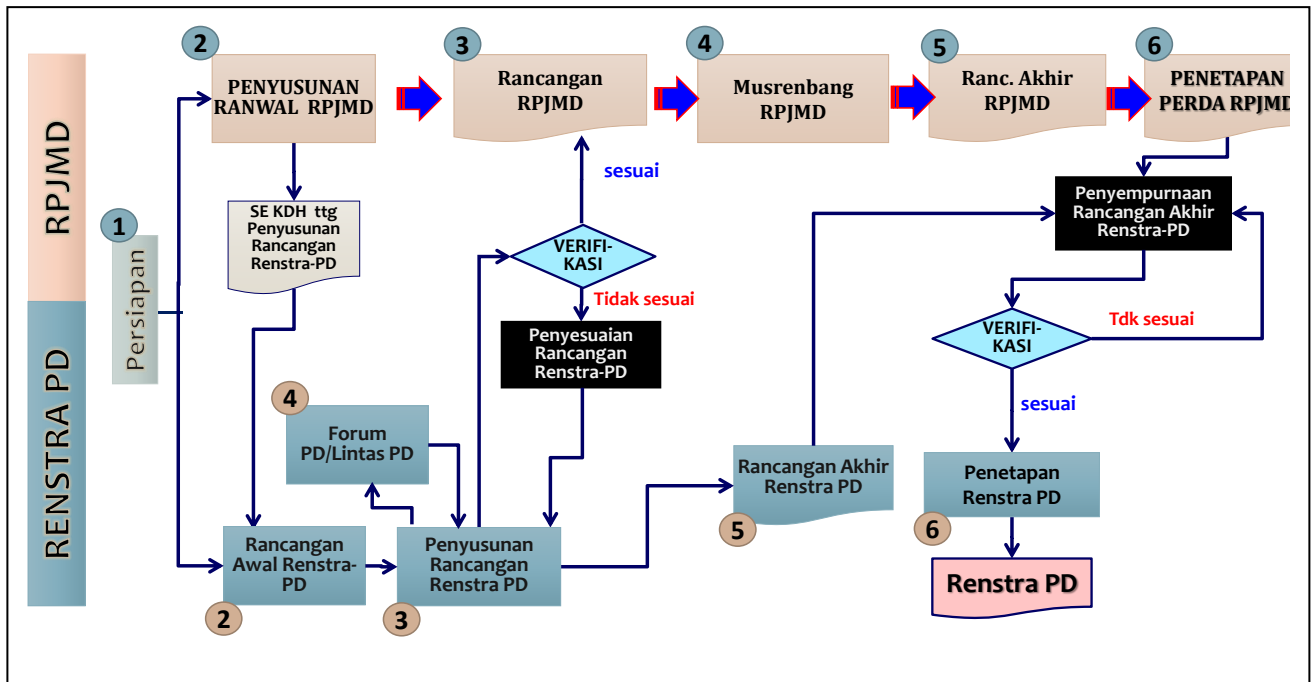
RPJMD

RENSTRA PD

1

Persiapan

2

PENYUSUNAN RANWAL RPJMD

3

Rancangan RPJMD

4

Musrenbang RPJMD

5

Ranc. Akhir RPJMD

6

PENETAPAN PERDA RPJMD

SE KDH ttg Penyusunan Rancangan Renstra-PD

sesuai

VERIFI-KASI

Tidak sesuai

Penyesuaian Rancangan Renstra-PD

Penyempurnaan Rancangan Akhir Renstra-PD

VERIFI-KASI

Tdk sesuai

sesuai

4

Forum PD/Lintas PD

Rancangan Awal Renstra-PD

2

Penyusunan Rancangan Renstra PD

3

Rancangan Akhir Renstra PD

5

Penetapan Renstra PD

6

Renstra PD